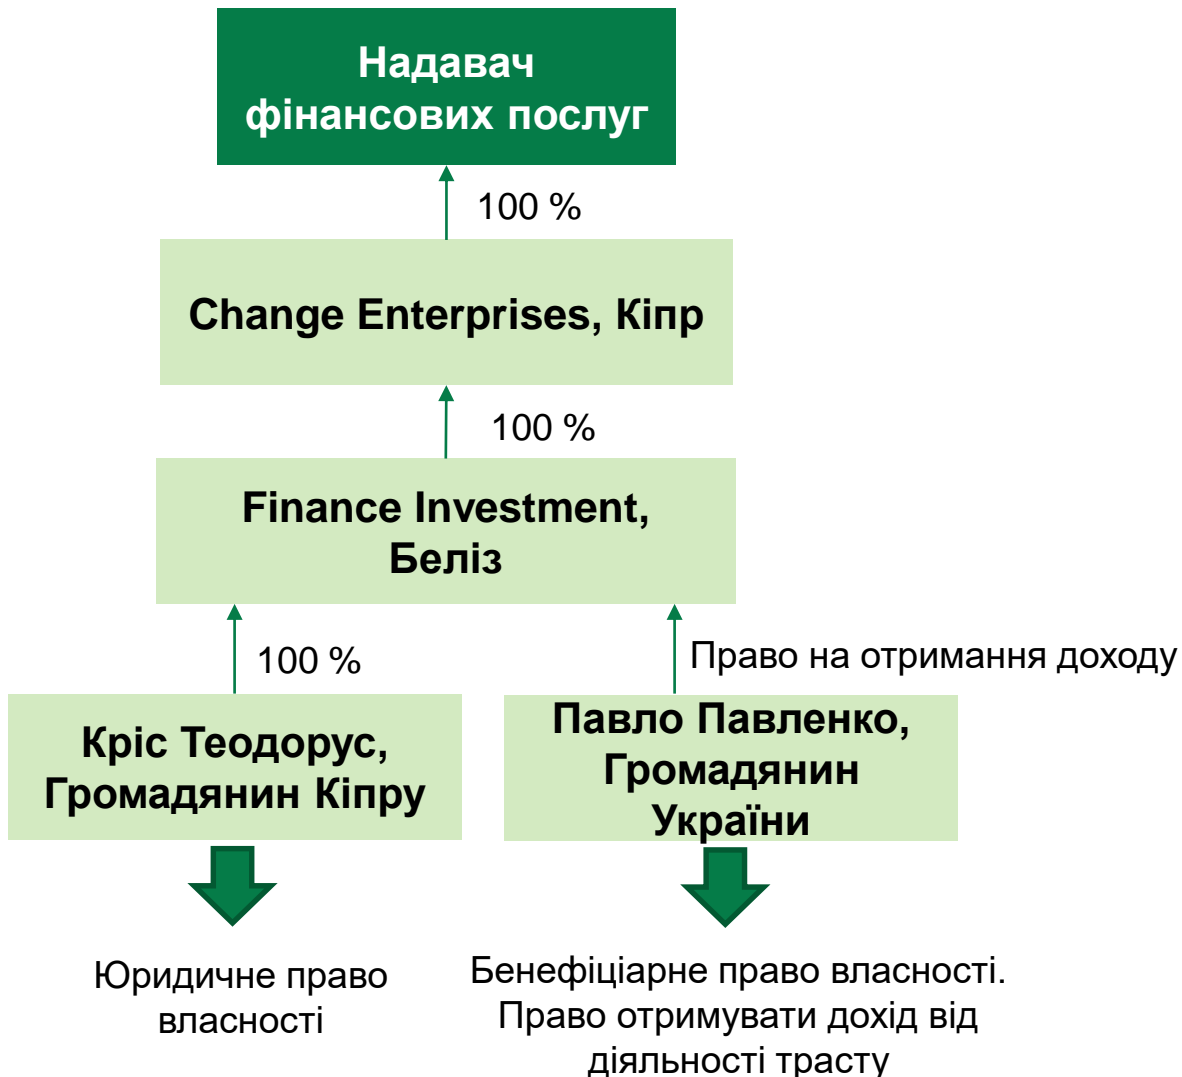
Надавач фінансових послуг

100 %

Change Enterprises, Кіпр

100 %

Finance Investment, Беліз

100 %

Право на отримання доходу

Кріс Теодорус, Громадянин Кіпру

Павло Павленко, Громадянин України

Юридичне право власності

Бенефіціарне право власності. Право отримувати дохід від діяльності трасту